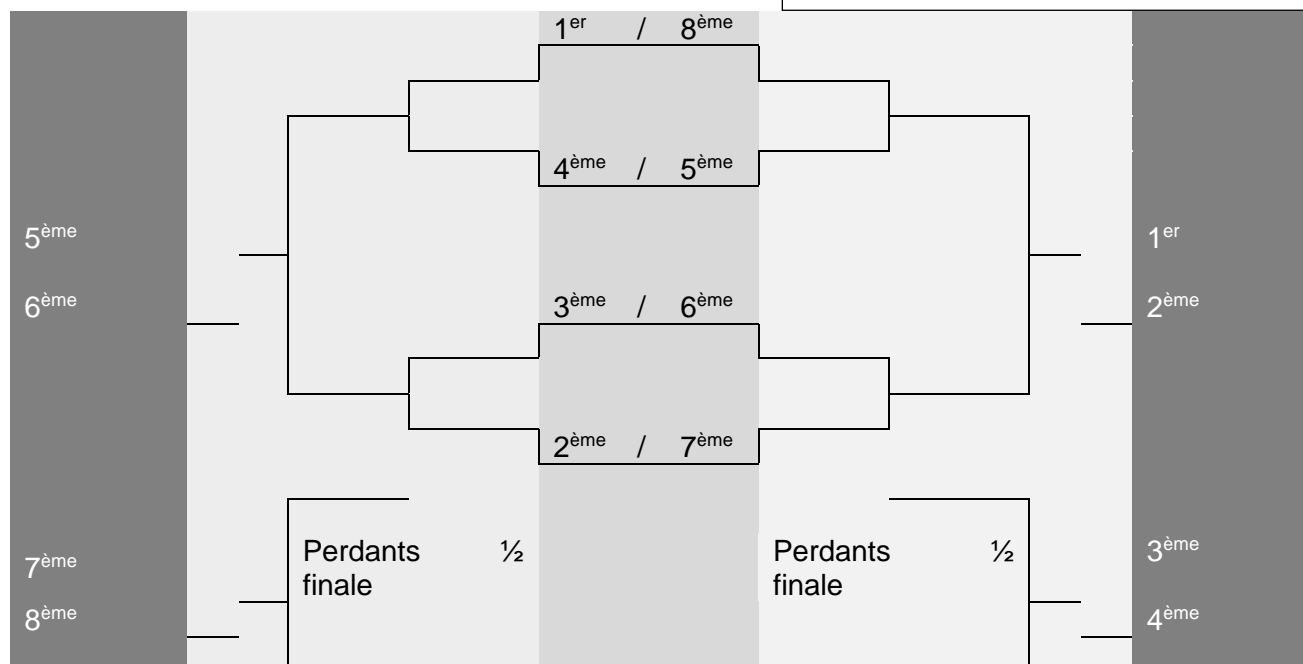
1$^{er}$ / 8$^{ème}$

4$^{ème}$ / 5$^{ème}$

5$^{ème}$

6$^{ème}$

1$^{er}$

2$^{ème}$

3$^{ème}$ / 6$^{ème}$

2$^{ème}$ / 7$^{ème}$

Perdants ½ finale

Perdants ½ finale

7$^{ème}$

8$^{ème}$

3$^{ème}$

4$^{ème}$